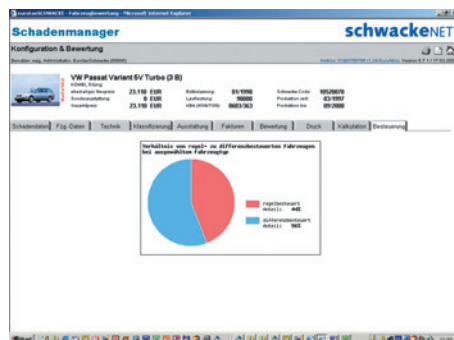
Schadenmanager

schwackeNET

Konfiguration & Bewertung

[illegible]

VW Passat Variant 5V Turbo (3 B)

| ehemaliger Neupreis | 23.118 EUR | Erstzulassung | 01/1998 | Schwacke-Code | 10520870 |
|---|---|---|---|---|---|
| Sonderausstattung | 0 EUR | Laufleistung | 90000 | Produktion seit | 03/1997 |
| Gesamtpreis | 23.118 EUR | KBA (HSN/TSN) | 0603/363 | Produktion bis | 09/2000 |

Schadendaten | Fzg. Daten | Technik | Klassifizierung | Ausstattung | Faktoren | Bewertung | Druck | Kalkulation | Besteuerung

Verhältnis von regel- zu differenzbesteuerten Fahrzeugen bei ausgewählten Fahrzeugtyp

regelbesteuert Anteil: 44%

differenzbesteuert Anteil: 56%